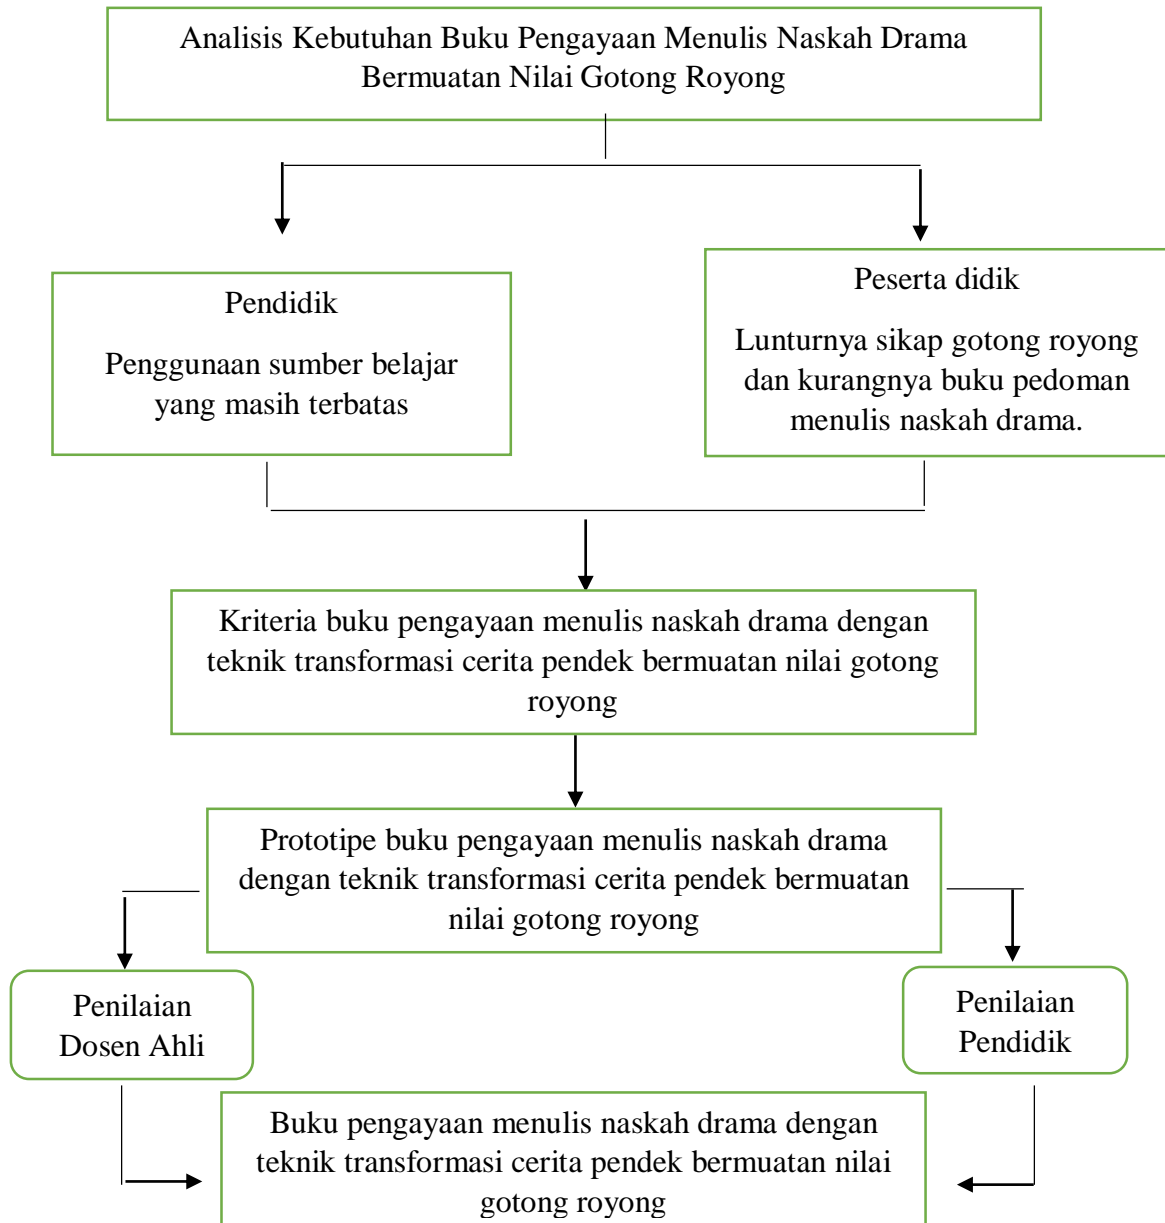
Analisis Kebutuhan Buku Pengayaan Menulis Naskah Drama Bermuatan Nilai Gotong Royong

Pendidik

Penggunaan sumber belajar yang masih terbatas

Peserta didik

Lunturnya sikap gotong royong dan kurangnya buku pedoman menulis naskah drama.

Kriteria buku pengayaan menulis naskah drama dengan teknik transformasi cerita pendek bermuatan nilai gotong royong

Prototipe buku pengayaan menulis naskah drama dengan teknik transformasi cerita pendek bermuatan nilai gotong royong

Penilaian Dosen Ahli

Penilaian Pendidik

Buku pengayaan menulis naskah drama dengan teknik transformasi cerita pendek bermuatan nilai gotong royong